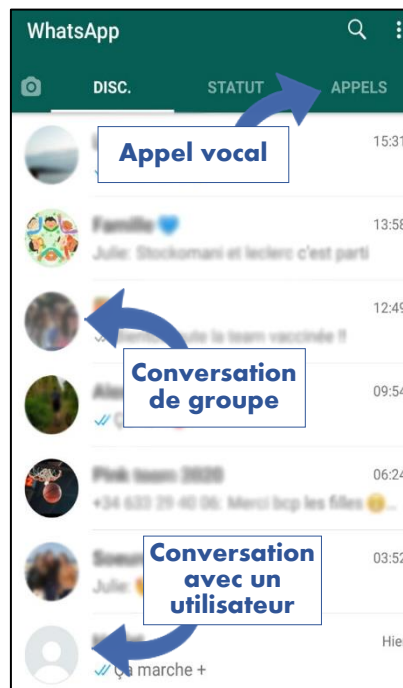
WhatsApp

DISC.
STATUT
APPELS

Appel vocal
15:31

Famille
Julie: Stockomani et leclerc c'est parti
13:58

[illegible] la team vaccinée !!
12:49

Conversation de groupe

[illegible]
09:54

Pink team 2020
+34 633 29 40 06: Merci bcp les filles
06:24

Soeur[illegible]
Julie:
03:52

Conversation avec un utilisateur

Ça marche +
Hie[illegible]